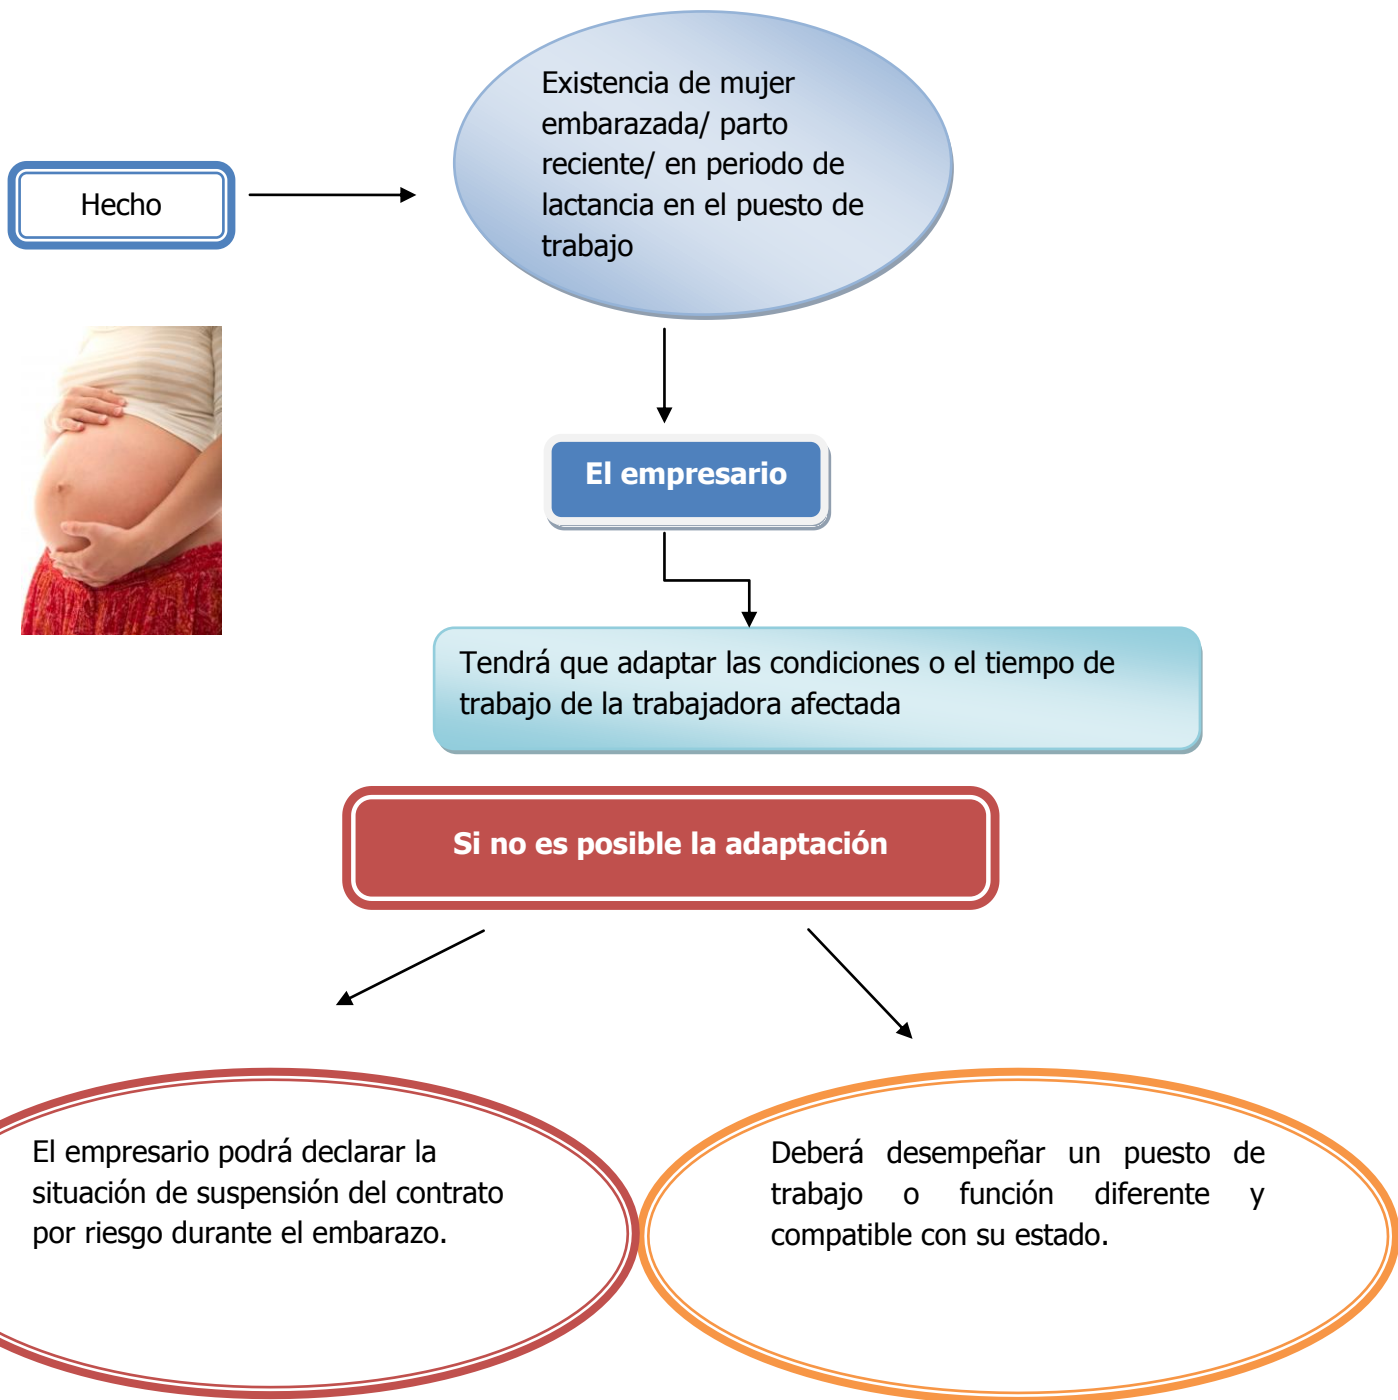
Hecho

Existencia de mujer embarazada/ parto reciente/ en periodo de lactancia en el puesto de trabajo

El empresario

Tendrá que adaptar las condiciones o el tiempo de trabajo de la trabajadora afectada

Si no es posible la adaptación

El empresario podrá declarar la situación de suspensión del contrato por riesgo durante el embarazo.

Deberá desempeñar un puesto de trabajo o función diferente y compatible con su estado.